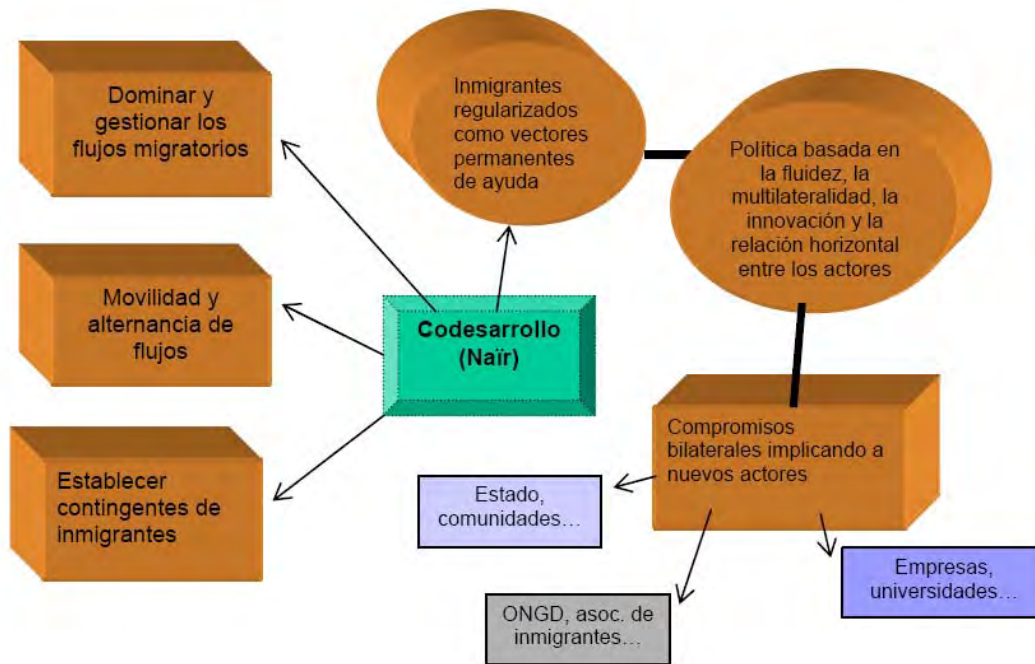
Dominar y gestionar los flujos migratorios

Inmigrantes regularizados como vectores permanentes de ayuda

Política basada en la fluidez, la multilateralidad, la innovación y la relación horizontal entre los actores

Movilidad y alternancia de flujos

Codesarrollo (Naïr)

Establecer contingentes de inmigrantes

Compromisos bilaterales implicando a nuevos actores

Estado, comunidades…

Empresas, universidades…

ONGD, asoc. de inmigrantes…